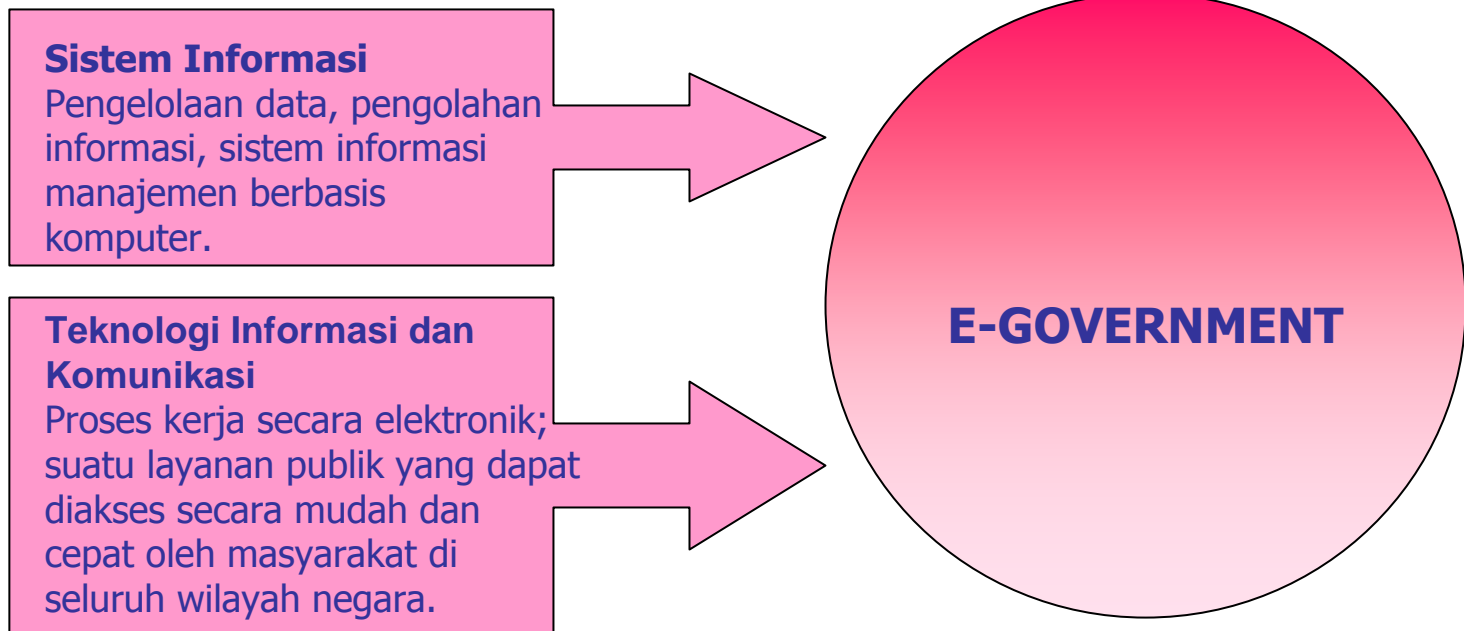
Sistem Informasi
Pengelolaan data, pengolahan informasi, sistem informasi manajemen berbasis komputer.

Teknologi Informasi dan Komunikasi
Proses kerja secara elektronik; suatu layanan publik yang dapat diakses secara mudah dan cepat oleh masyarakat di seluruh wilayah negara.

E-GOVERNMENT